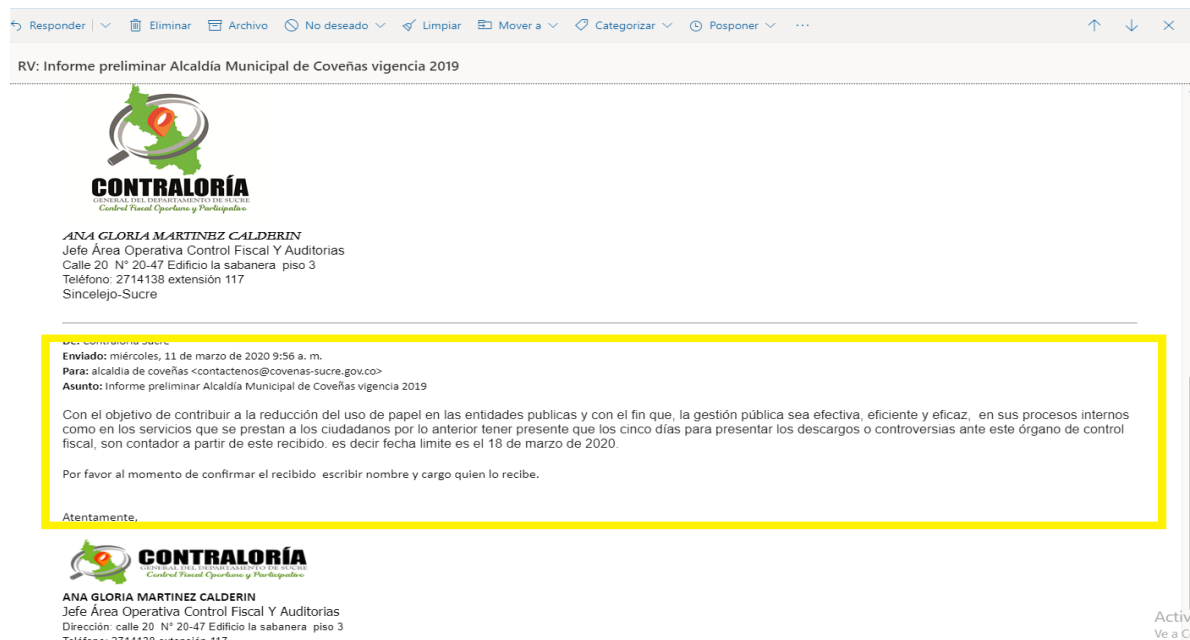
Responder | Eliminar Archivo No deseado Limpiar Mover a Categorizar Posponer ···

RV: Informe preliminar Alcaldía Municipal de Coveñas vigencia 2019

CONTRALORÍA
GENERAL DEL DEPARTAMENTO DE SUCRE
Control Fiscal Oportuno y Participativo

ANA GLORIA MARTINEZ CALDERIN
Jefe Área Operativa Control Fiscal Y Auditorias
Calle 20 N° 20-47 Edificio la sabanera piso 3
Teléfono: 2714138 extensión 117
Sincelejo-Sucre

De: Contraloría Sucre
Enviado: miércoles, 11 de marzo de 2020 9:56 a. m.
Para: alcaldia de coveñas <contactenos@covenas-sucre.gov.co>
Asunto: Informe preliminar Alcaldía Municipal de Coveñas vigencia 2019

Con el objetivo de contribuir a la reducción del uso de papel en las entidades publicas y con el fin que, la gestión pública sea efectiva, eficiente y eficaz, en sus procesos internos como en los servicios que se prestan a los ciudadanos por lo anterior tener presente que los cinco días para presentar los descargos o controversias ante este órgano de control fiscal, son contador a partir de este recibido. es decir fecha limite es el 18 de marzo de 2020.

Por favor al momento de confirmar el recibido escribir nombre y cargo quien lo recibe.

Atentamente,

CONTRALORÍA
GENERAL DEL DEPARTAMENTO DE SUCRE
Control Fiscal Oportuno y Participativo

ANA GLORIA MARTINEZ CALDERIN
Jefe Área Operativa Control Fiscal Y Auditorias
Dirección: calle 20 N° 20-47 Edificio la sabanera piso 3
Teléfono: 2714138 extensión 117

Activ
Ve a C